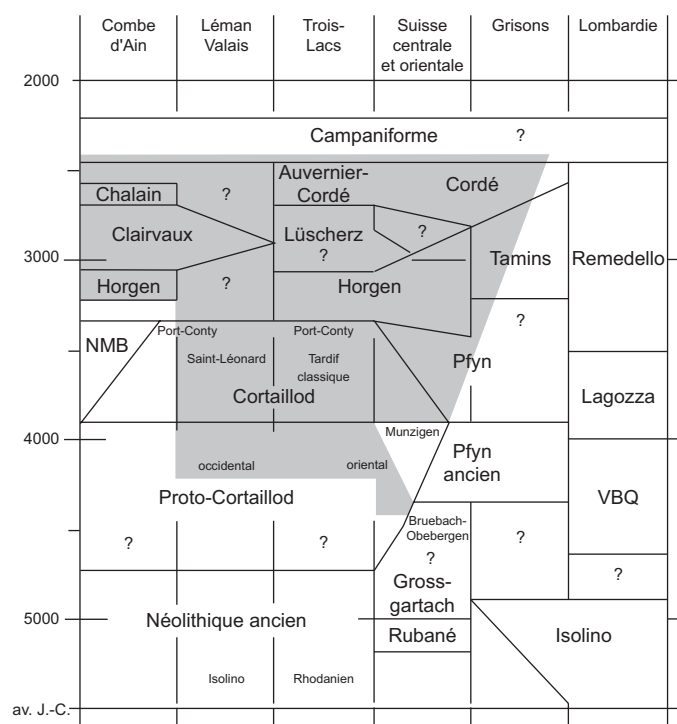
Combe d'Ain | Léman Valais | Trois-Lacs | Suisse centrale et orientale | Grisons | Lombardie

2000

Campaniforme ?

Chalain ? Auvernier-Cordé Cordé

Clairvaux Lüscherz ?

3000 ? Tamins Remedello

Horgen ? Horgen

?

NMB Port-Conty Port-Conty

Saint-Léonard Tardif classique Pfyn

Cortaillod Lagozza

4000 Munzigen Pfyn ancien

occidental oriental

Proto-Cortaillod VBQ

Bruebach-Oberbergen

? ? ? ?

?

Gross-gartach

5000 Néolithique ancien

Rubané Isolino

Isolino Rhodanien

av. J.-C.